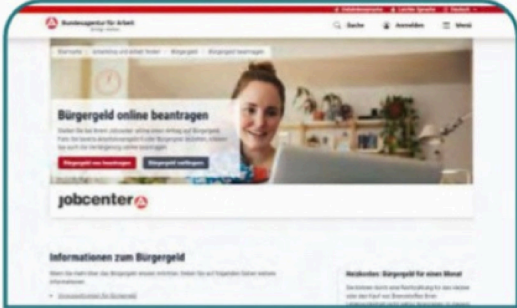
Bundesagentur für Arbeit

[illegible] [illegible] Deutsch

Suche Anmelden Menü

Startseite > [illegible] > Bürgergeld > Bürgergeld beantragen

Bürgergeld online beantragen

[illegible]

Bürgergeld neu beantragen Bürgergeld weiterbeantragen

jobcenter

Informationen zum Bürgergeld

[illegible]

Neukunden: Bürgergeld für einen Monat

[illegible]